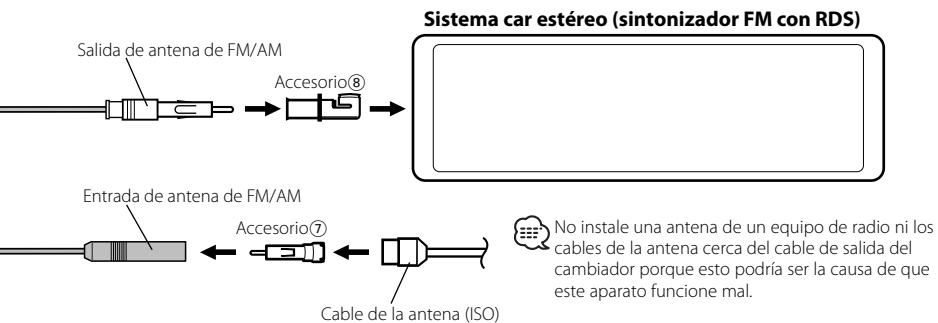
Sistema car estéreo (sintonizador FM con RDS)

Salida de antena de FM/AM

Accesorio⑧

Entrada de antena de FM/AM

Accesorio⑦

Cable de la antena (ISO)

No instale una antena de un equipo de radio ni los cables de la antena cerca del cable de salida del cambiador porque esto podría ser la causa de que este aparato funcione mal.